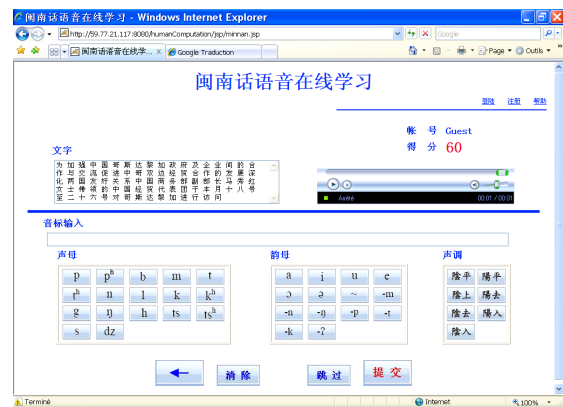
闽南话语音在线学习 - Windows Internet Explorer

http://59.77.21.117:8080/humanComputation/jsp/minnan.jsp

Google

闽南话语音在线学... | Google Traduction

Page ▾ Outils ▾

闽南话语音在线学习

登陆 注册 帮助

帐 号 Guest
得 分 60

文字

为加强中国哥斯达黎加政府及企业间的合作与交流促进中哥双边经贸合作的发展深化两国友好关系中国商务部副部长马秀红女士率领的中国经贸代表团于本月十八号至二十六号对哥斯达黎加进行访问

Arrêté 00:01 / 00:01

音标输入

声母

| p | $p^h$ | b | m | t |
|---|---|---|---|---|
| $t^h$ | n | l | k | $k^h$ |
| g | ŋ | h | ts | $ts^h$ |
| s | dz | | | |

韵母

| a | i | u | e |
|---|---|---|---|
| ɔ | ə | ~ | -m |
| -n | -ŋ | -p | -t |
| -k | -ʔ | | |

声调

| 陰平 | 陽平 |
|---|---|
| 陰上 | 陽去 |
| 陰去 | 陽入 |
| 陰入 | |

←  清除  跳过  提交

Terminé  Internet  100%